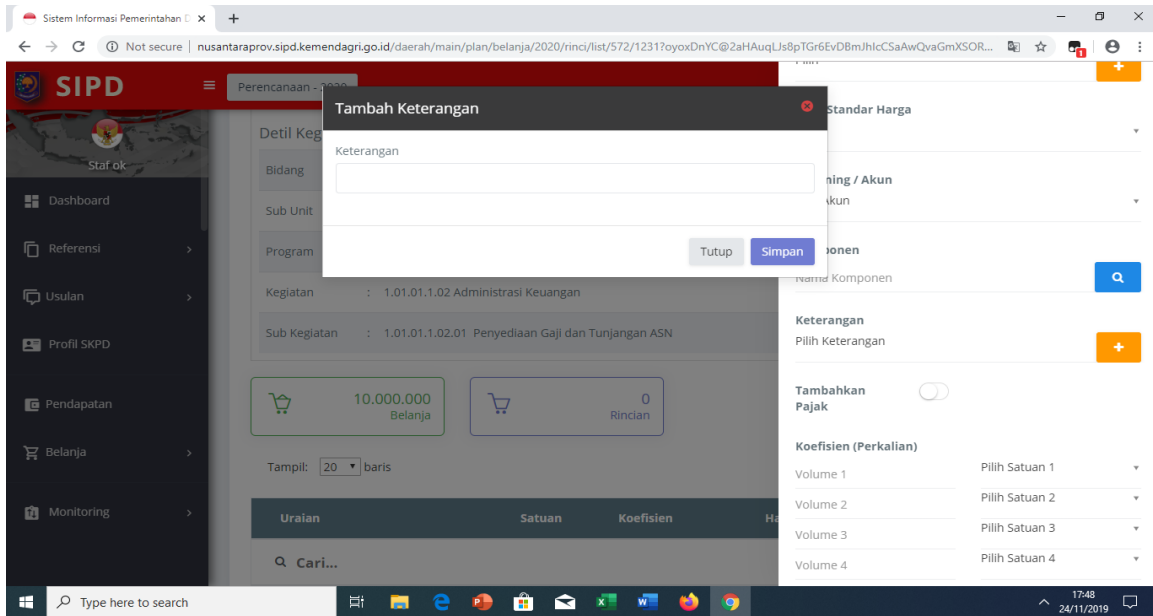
Sistem Informasi Pemerintahan D ×
+
Not secure | nusantaraprov.sipd.kemendagri.go.id/daerah/main/plan/belanja/2020/rinci/list/572/1231?oyoxDnYC@2aHAuqLJs8pTGr6EvDBmJhIcCSaAwQvaGmXSOR...

SIPD
Perencanaan - 2020
Staf ok
Dashboard
Referensi
Usulan
Profil SKPD
Pendapatan
Belanja
Monitoring

Detil Keg
Bidang
Sub Unit
Program
Kegiatan : 1.01.01.1.02 Administrasi Keuangan
Sub Kegiatan : 1.01.01.1.02.01 Penyediaan Gaji dan Tunjangan ASN

10.000.000
Belanja
0
Rincian

Tampil: 20 baris

| Uraian | Satuan | Koefisien | Ha |
|---|---|---|---|

Cari...

Tambah Keterangan
Keterangan
Tutup
Simpan

Pilih
Standar Harga
ning / Akun
Akun
ponen
Nama Komponen
Keterangan
Pilih Keterangan
Tambahkan Pajak
Koefisien (Perkalian)
Volume 1
Pilih Satuan 1
Volume 2
Pilih Satuan 2
Volume 3
Pilih Satuan 3
Volume 4
Pilih Satuan 4

Type here to search
17:48
24/11/2019